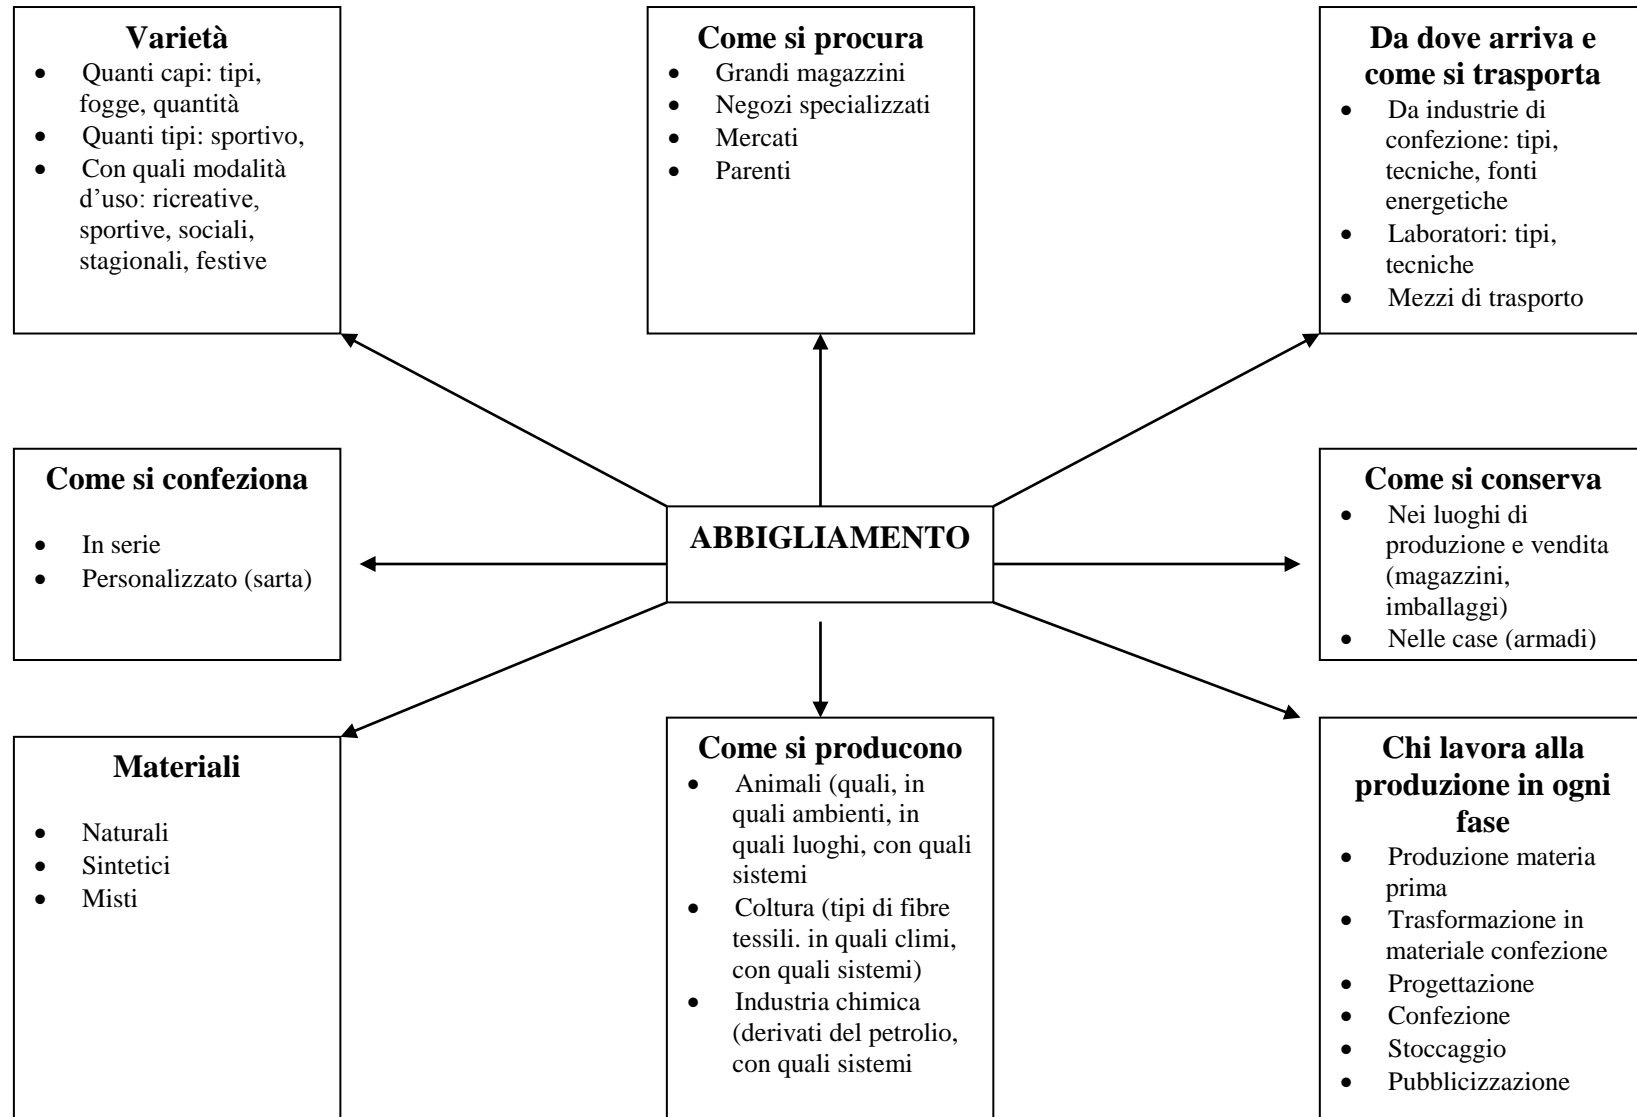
**Varietà**
- Quanti capi: tipi, fogge, quantità
- Quanti tipi: sportivo,
- Con quali modalità d'uso: ricreative, sportive, sociali, stagionali, festive

**Come si procura**
- Grandi magazzini
- Negozi specializzati
- Mercati
- Parenti

**Da dove arriva e come si trasporta**
- Da industrie di confezione: tipi, tecniche, fonti energetiche
- Laboratori: tipi, tecniche
- Mezzi di trasporto

**Come si confeziona**
- In serie
- Personalizzato (sarta)

**ABBIGLIAMENTO**

**Come si conserva**
- Nei luoghi di produzione e vendita (magazzini, imballaggi)
- Nelle case (armadi)

**Materiali**
- Naturali
- Sintetici
- Misti

**Come si producono**
- Animali (quali, in quali ambienti, in quali luoghi, con quali sistemi
- Coltura (tipi di fibre tessili. in quali climi, con quali sistemi)
- Industria chimica (derivati del petrolio, con quali sistemi

**Chi lavora alla produzione in ogni fase**
- Produzione materia prima
- Trasformazione in materiale confezione
- Progettazione
- Confezione
- Stoccaggio
- Pubblicizzazione